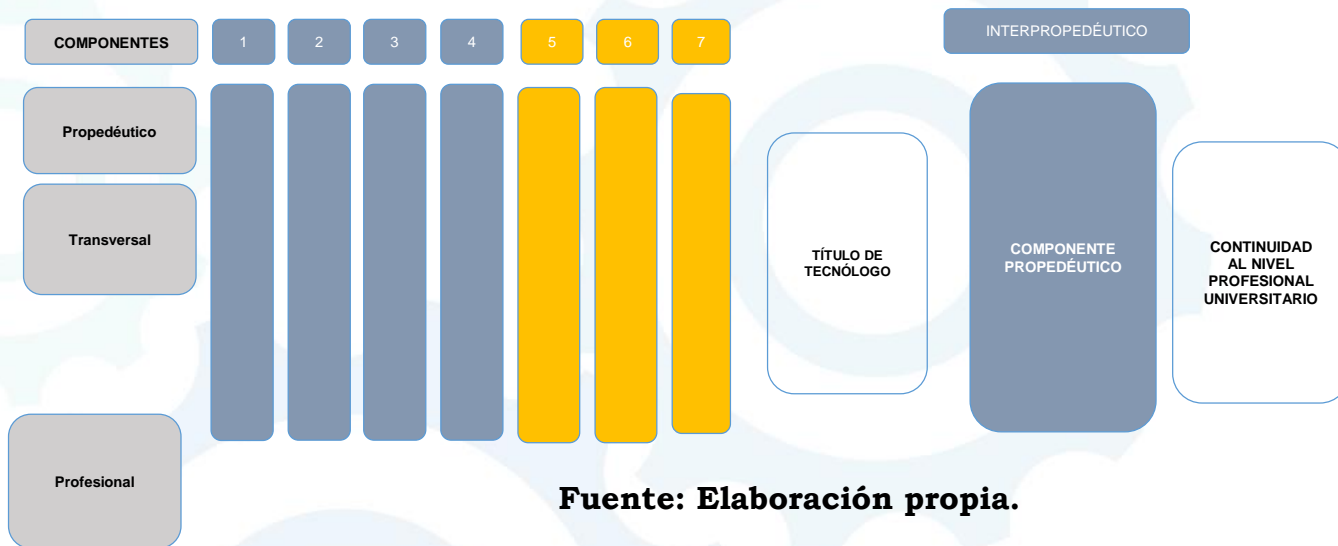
COMPONENTES

1

2

3

4

5

6

7

INTERPROPEDÉUTICO

Propedéutico

Transversal

Profesional

TÍTULO DE TECNÓLOGO

COMPONENTE PROPEDÉUTICO

CONTINUIDAD AL NIVEL PROFESIONAL UNIVERSITARIO

Fuente: Elaboración propia.